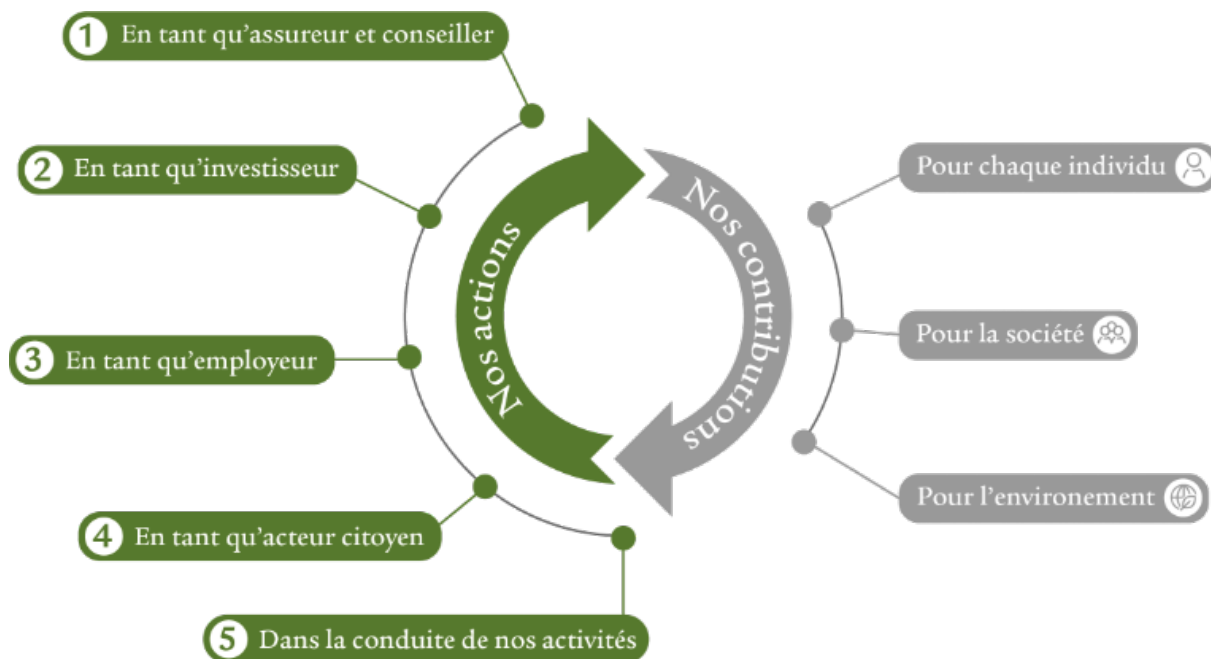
1 En tant qu'assureur et conseiller

2 En tant qu'investisseur

3 En tant qu'employeur

4 En tant qu'acteur citoyen

5 Dans la conduite de nos activités

Nos actions

Nos contributions

Pour chaque individu

Pour la société

Pour l'environement